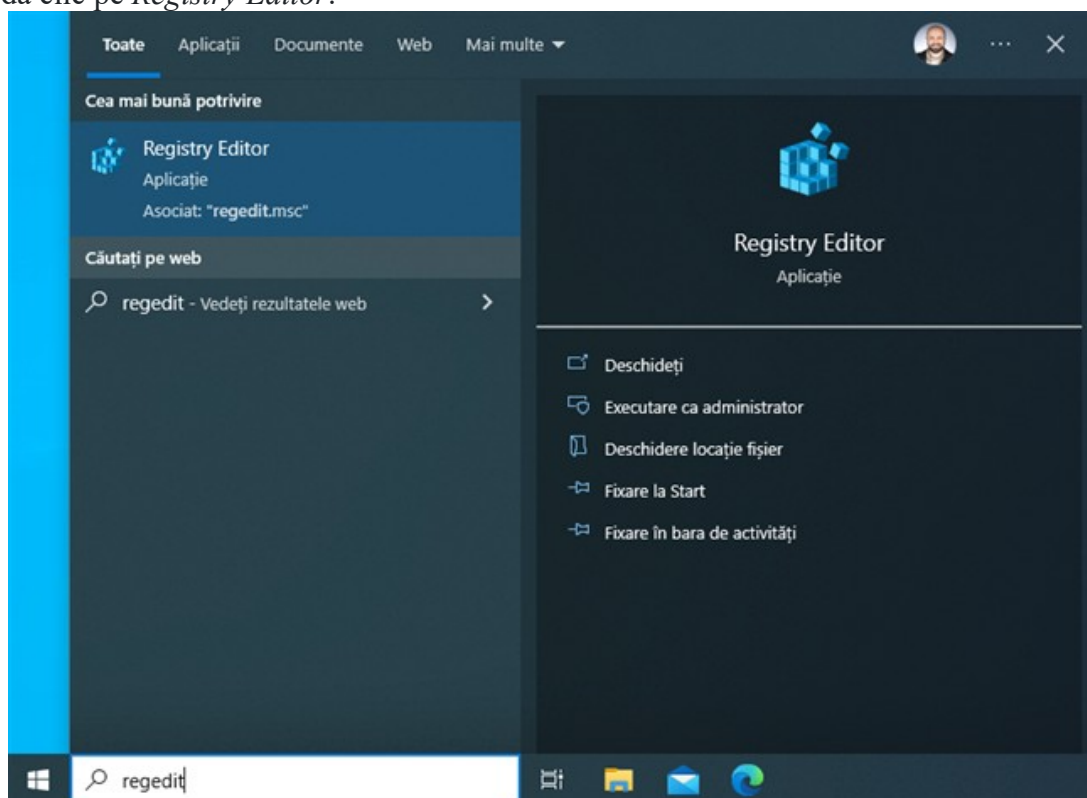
da clic pe Registry Editor:

Toate Aplicații Documente Web Mai multe

...

Cea mai bună potrivire

Registry Editor
Aplicație
Asociat: "regedit.msc"

Căutați pe web

regedit - Vedeți rezultatele web

Registry Editor
Aplicație

Deschideți
Executare ca administrator
Deschidere locație fișier
Fixare la Start
Fixare în bara de activități

regedit